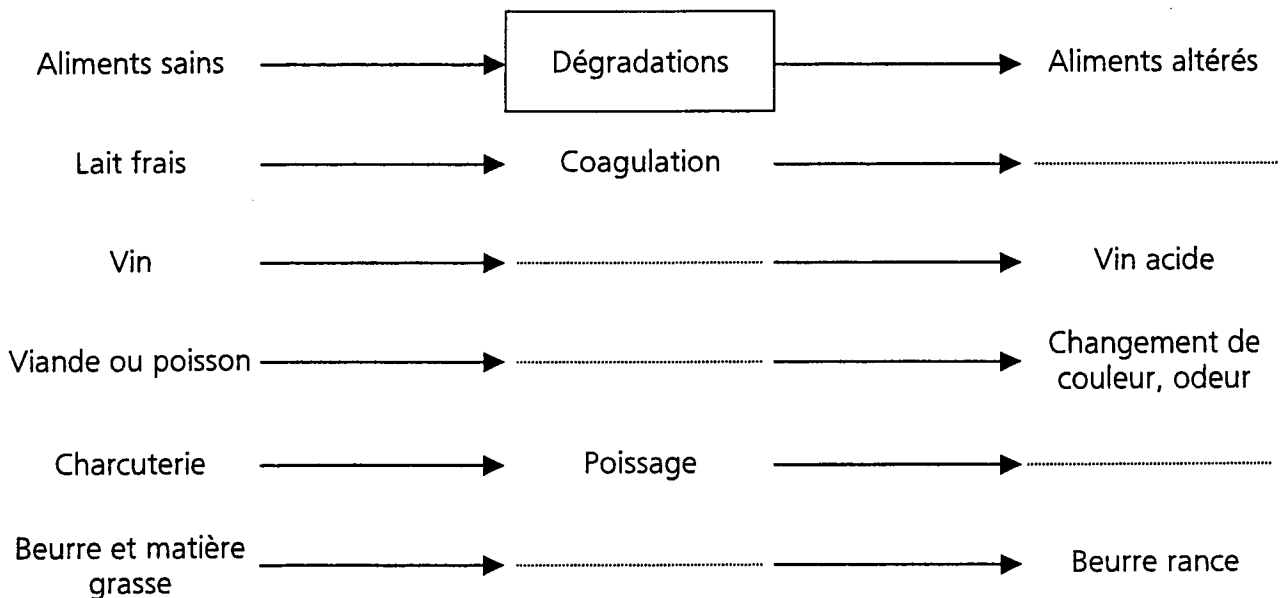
Aliments sains → Dégradations → Aliments altérés

Lait frais → Coagulation → ..........

Vin → .......... → Vin acide

Viande ou poisson → .......... → Changement de couleur, odeur

Charcuterie → Poissage → ..........

Beurre et matière grasse → .......... → Beurre rance